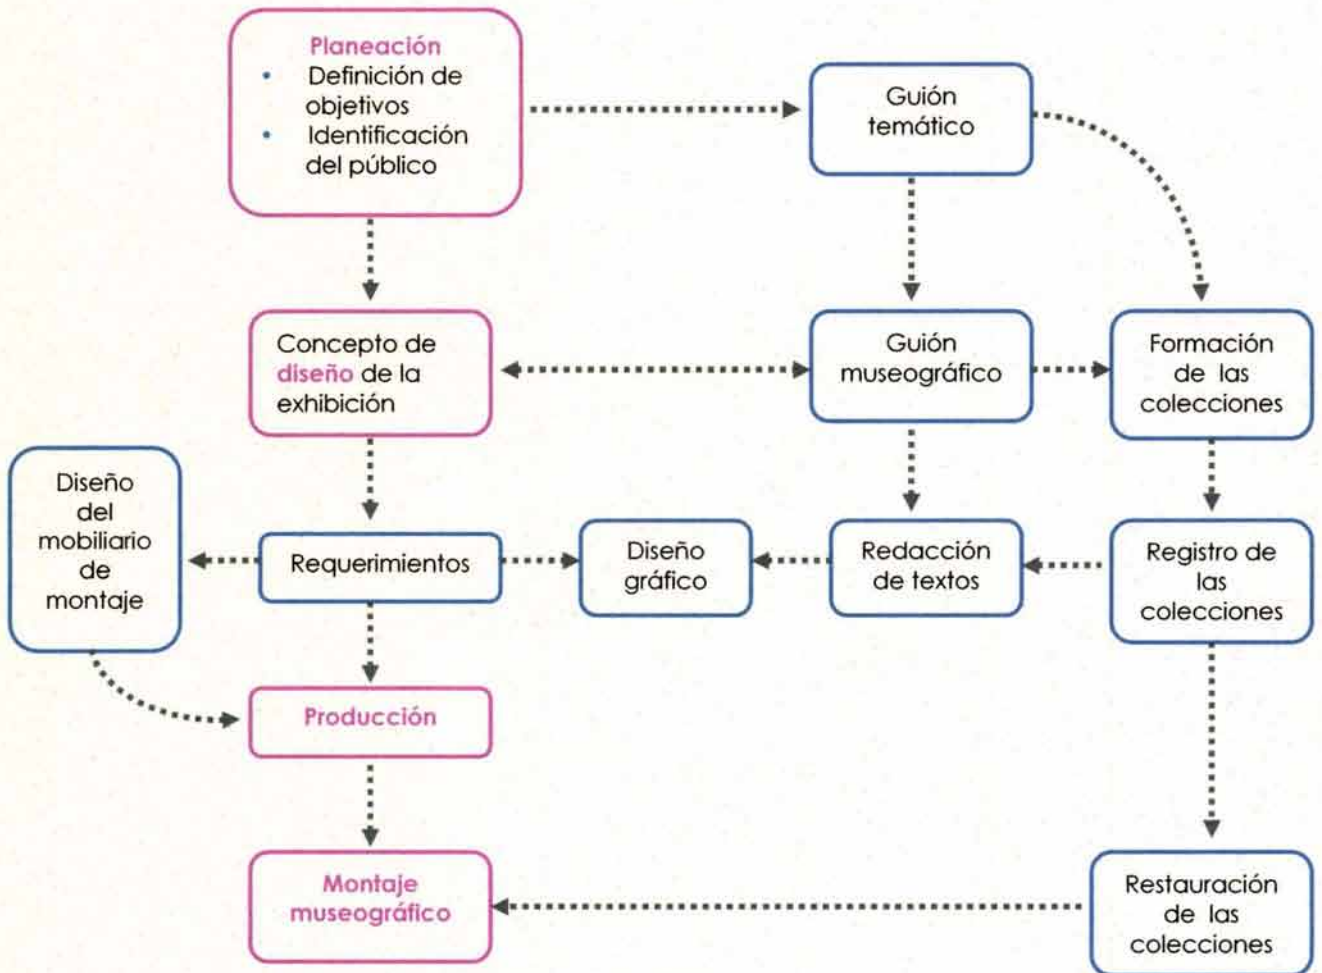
Planeación
- Definición de objetivos
- Identificación del público

Guión temático

Concepto de diseño de la exhibición

Guión museográfico

Formación de las colecciones

Diseño del mobiliario de montaje

Requerimientos

Diseño gráfico

Redacción de textos

Registro de las colecciones

Producción

Montaje museográfico

Restauración de las colecciones